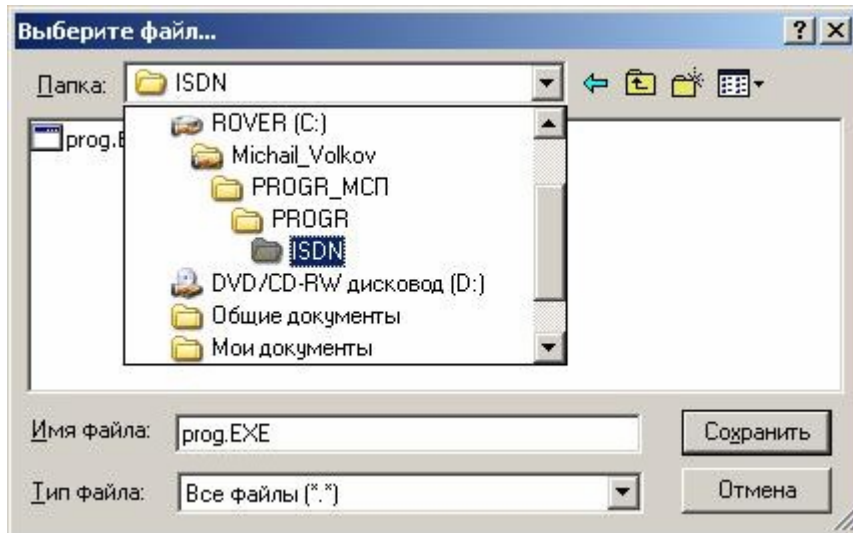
Выберите файл...

?

Папка: ISDN

prog.E

ROVER (C:)

Michail_Volkov

PROGR_МСП

PROGR

ISDN

DVD/CD-RW дисковод (D:)

Общие документы

Мои документы

Имя файла: prog.EXE

Сохранить

Тип файла: Все файлы (*.*)

Отмена